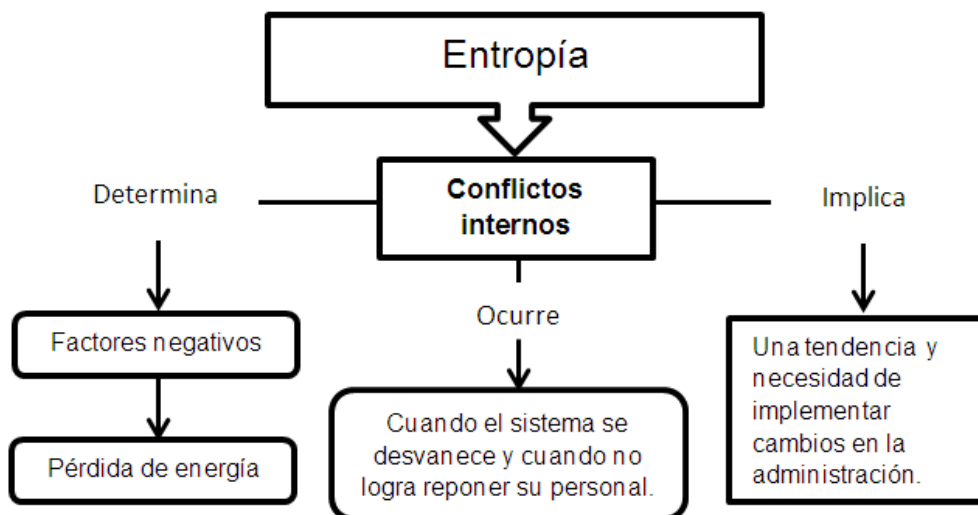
Entropía

Conflictos internos

Determina

Implica

Ocurre

Factores negativos

Pérdida de energía

Cuando el sistema se desvanece y cuando no logra reponer su personal.

Una tendencia y necesidad de implementar cambios en la administración.